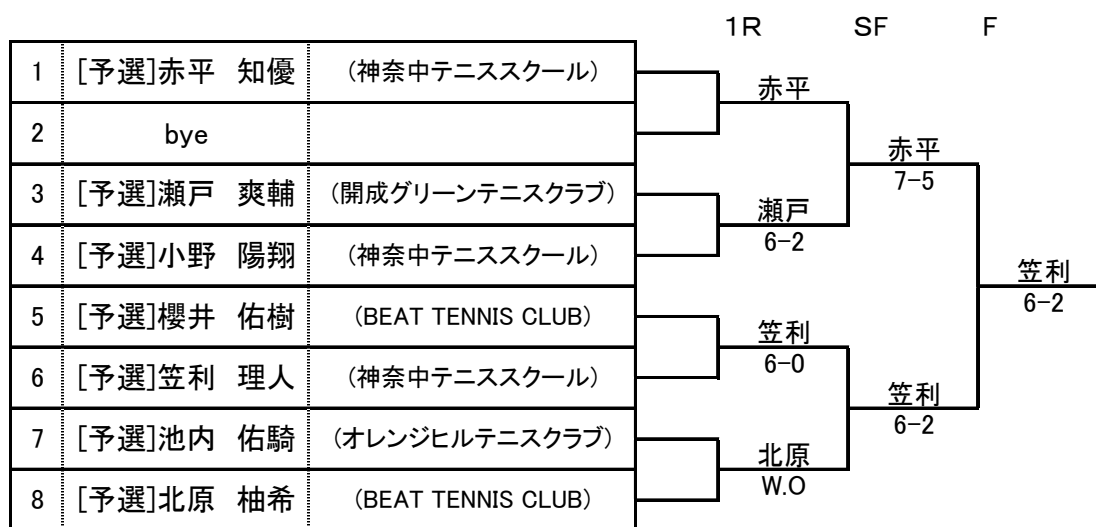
1R SF F

| | | |
|---|---|---|
| 1 | [予選]赤平 知優 | (神奈中テニススクール) |
| 2 | bye | |
| 3 | [予選]瀬戸 爽輔 | (開成グリーンテニスクラブ) |
| 4 | [予選]小野 陽翔 | (神奈中テニススクール) |
| 5 | [予選]櫻井 佑樹 | (BEAT TENNIS CLUB) |
| 6 | [予選]笠利 理人 | (神奈中テニススクール) |
| 7 | [予選]池内 佑騎 | (オレンジヒルテニスクラブ) |
| 8 | [予選]北原 柚希 | (BEAT TENNIS CLUB) |

赤平

瀬戸
6-2

笠利
6-0

北原
W.O

赤平
7-5

笠利
6-2

笠利
6-2